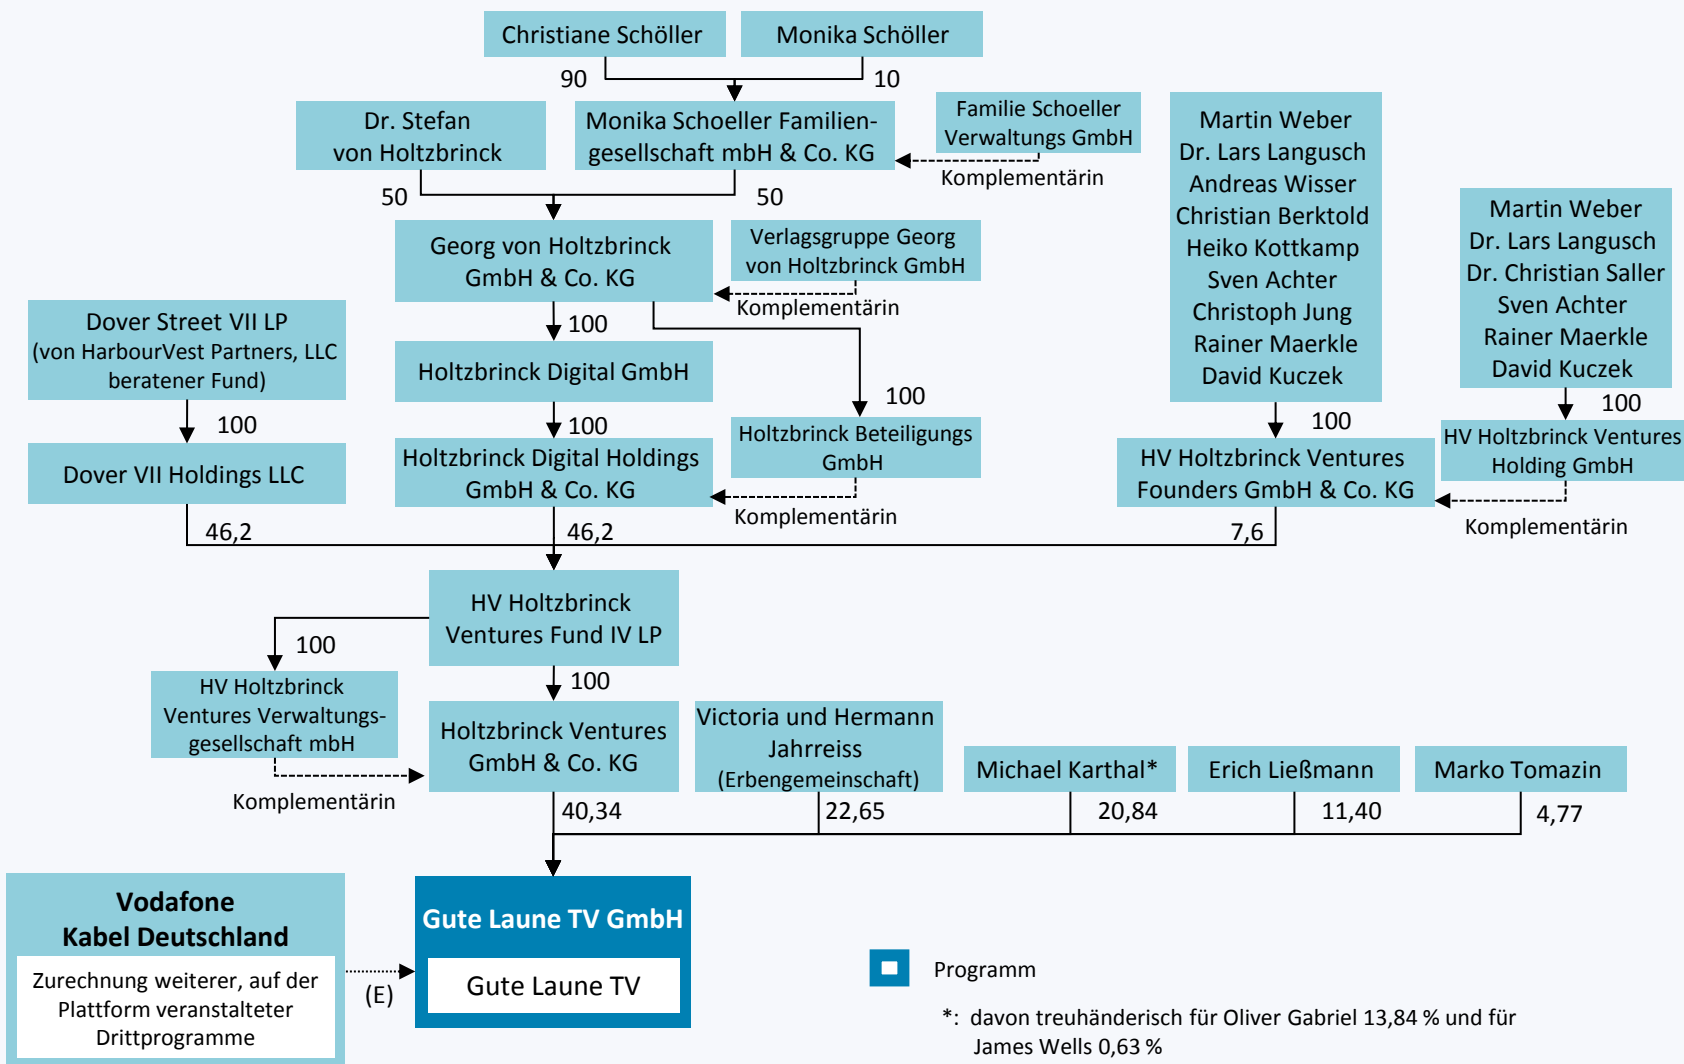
Christiane Schöller

Monika Schöller

90

10

Dr. Stefan von Holtzbrinck

Monika Schoeller Familiengesellschaft mbH & Co. KG

Familie Schoeller Verwaltungs GmbH

Komplementärin

50

50

Georg von Holtzbrinck GmbH & Co. KG

Verlagsgruppe Georg von Holtzbrinck GmbH

Komplementärin

Martin Weber
Dr. Lars Langusch
Andreas Wisser
Christian Berktold
Heiko Kottkamp
Sven Achter
Christoph Jung
Rainer Maerkle
David Kuczek

Martin Weber
Dr. Lars Langusch
Dr. Christian Saller
Sven Achter
Rainer Maerkle
David Kuczek

Dover Street VII LP (von HarbourVest Partners, LLC beratener Fund)

100

Holtzbrinck Digital GmbH

100

100

100

Dover VII Holdings LLC

100

Holtzbrinck Digital Holdings GmbH & Co. KG

Holtzbrinck Beteiligungs GmbH

Komplementärin

100

100

HV Holtzbrinck Ventures Founders GmbH & Co. KG

HV Holtzbrinck Ventures Holding GmbH

Komplementärin

46,2

46,2

7,6

HV Holtzbrinck Ventures Fund IV LP

100

HV Holtzbrinck Ventures Verwaltungsgesellschaft mbH

100

Holtzbrinck Ventures GmbH & Co. KG

Victoria und Hermann Jahrreiss (Erbengemeinschaft)

Michael Karthal*

Erich Ließmann

Marko Tomazin

Komplementärin

40,34

22,65

20,84

11,40

4,77

Vodafone Kabel Deutschland

Zurechnung weiterer, auf der Plattform veranstalteter Drittprogramme

(E)

Gute Laune TV GmbH

Gute Laune TV

Programm

*: davon treuhänderisch für Oliver Gabriel 13,84 % und für James Wells 0,63 %